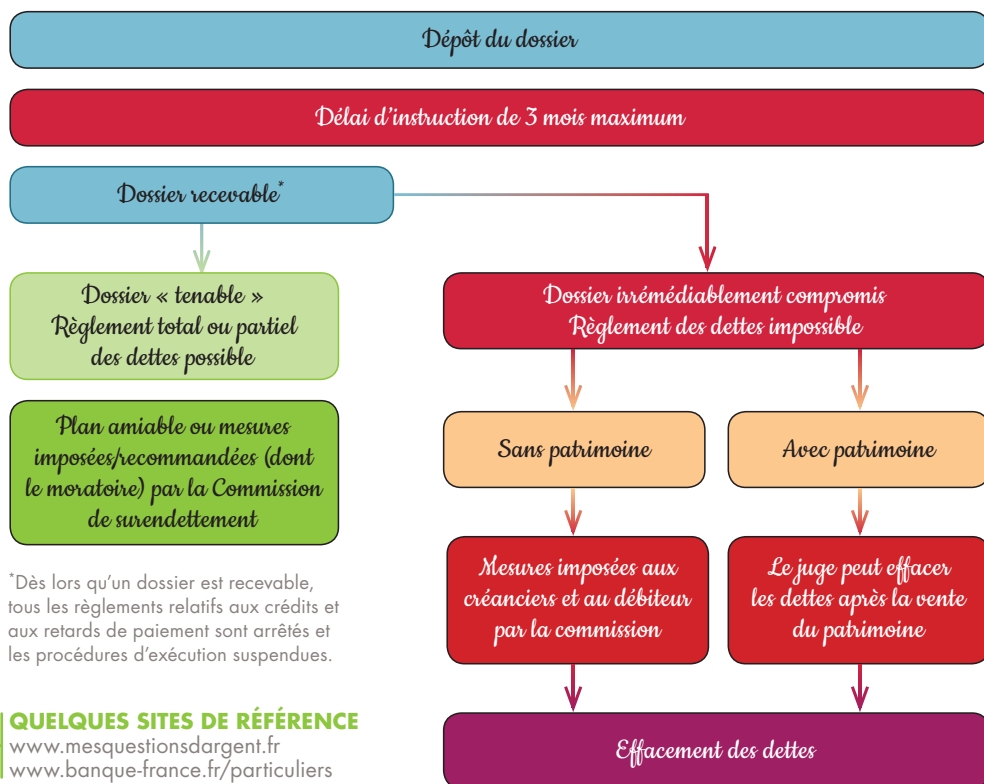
Dépôt du dossier

Délai d'instruction de 3 mois maximum

Dossier recevable*

Dossier « tenable »
Règlement total ou partiel des dettes possible

Plan amiable ou mesures imposées/recommandées (dont le moratoire) par la Commission de surendettement

*Dès lors qu'un dossier est recevable, tous les règlements relatifs aux crédits et aux retards de paiement sont arrêtés et les procédures d'exécution suspendues.

QUELQUES SITES DE RÉFÉRENCE
www.mesquestionsdargent.fr
www.banque-france.fr/particuliers

Dossier irrémédiablement compromis
Règlement des dettes impossible

Sans patrimoine

Avec patrimoine

Mesures imposées aux créanciers et au débiteur par la commission

Le juge peut effacer les dettes après la vente du patrimoine

Effacement des dettes